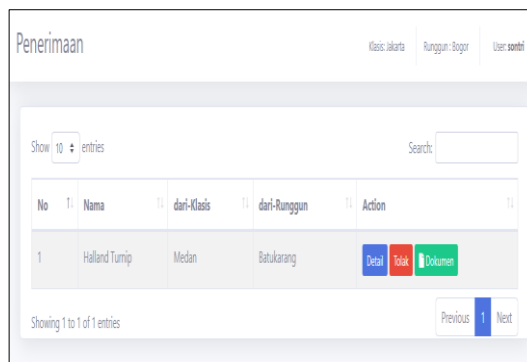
Penerimaan

Klasis: Jakarta Runggun : Bogor User: sontri

Show 10 entries

Search:

| No | Nama | dari-Klasis | dari-Runggun | Action |
|---|---|---|---|---|
| 1 | Halland Turnip | Medan | Batukarang | Detail Tolak Dokumen |

Showing 1 to 1 of 1 entries

Previous 1 Next